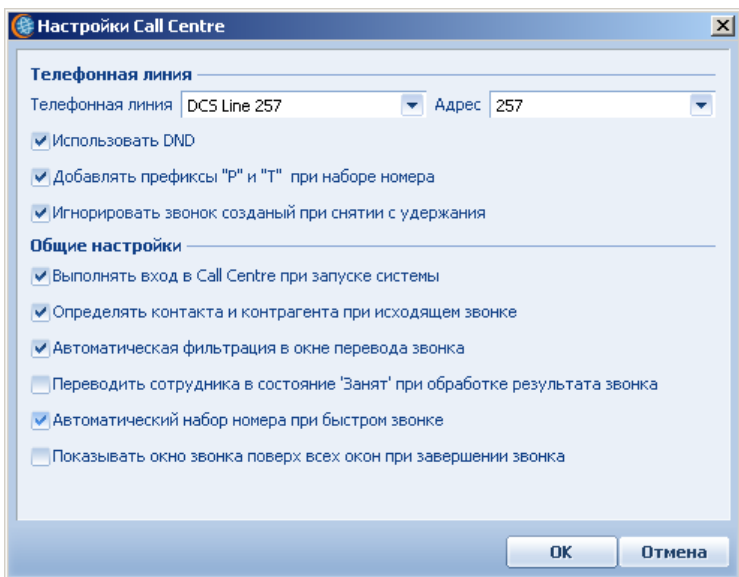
Настройки Call Centre

Телефонная линия

Телефонная линия DCS Line 257 Адрес 257

Использовать DND

Добавлять префиксы "P" и "T" при наборе номера

Игнорировать звонок созданый при снятии с удержания

Общие настройки

Выполнять вход в Call Centre при запуске системы

Определять контакта и контрагента при исходящем звонке

Автоматическая фильтрация в окне перевода звонка

Переводить сотрудника в состояние 'Занят' при обработке результата звонка

Автоматический набор номера при быстром звонке

Показывать окно звонка поверх всех окон при завершении звонка

OK Отмена